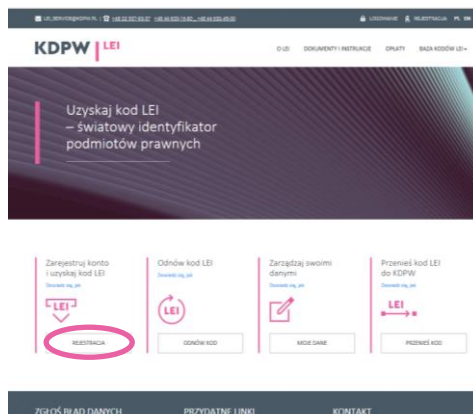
LEI_SERVICE@KDPW.PL | +48 22 537 93 07 +48 22 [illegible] +48 22 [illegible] LOGOWANIE REJESTRACJA PL EN

KDPW | LEI

O LEI DOKUMENTY I INSTRUKCJE OPŁATY BAZA KODÓW LEI

Uzyskaj kod LEI
– światowy identyfikator podmiotów prawnych

Zarejestruj konto i uzyskaj kod LEI
Dowiedz się, jak
LEI
REJESTRACJA

Odnów kod LEI
Dowiedz się, jak
LEI
ODNÓW KOD

Zarządzaj swoimi danymi
Dowiedz się, jak
MOJE DANE

Przenieś kod LEI do KDPW
Dowiedz się, jak
LEI
PRZENIEŚ KOD

ZGŁOŚ BŁĄD DANYCH PRZYDATNE LINKI KONTAKT